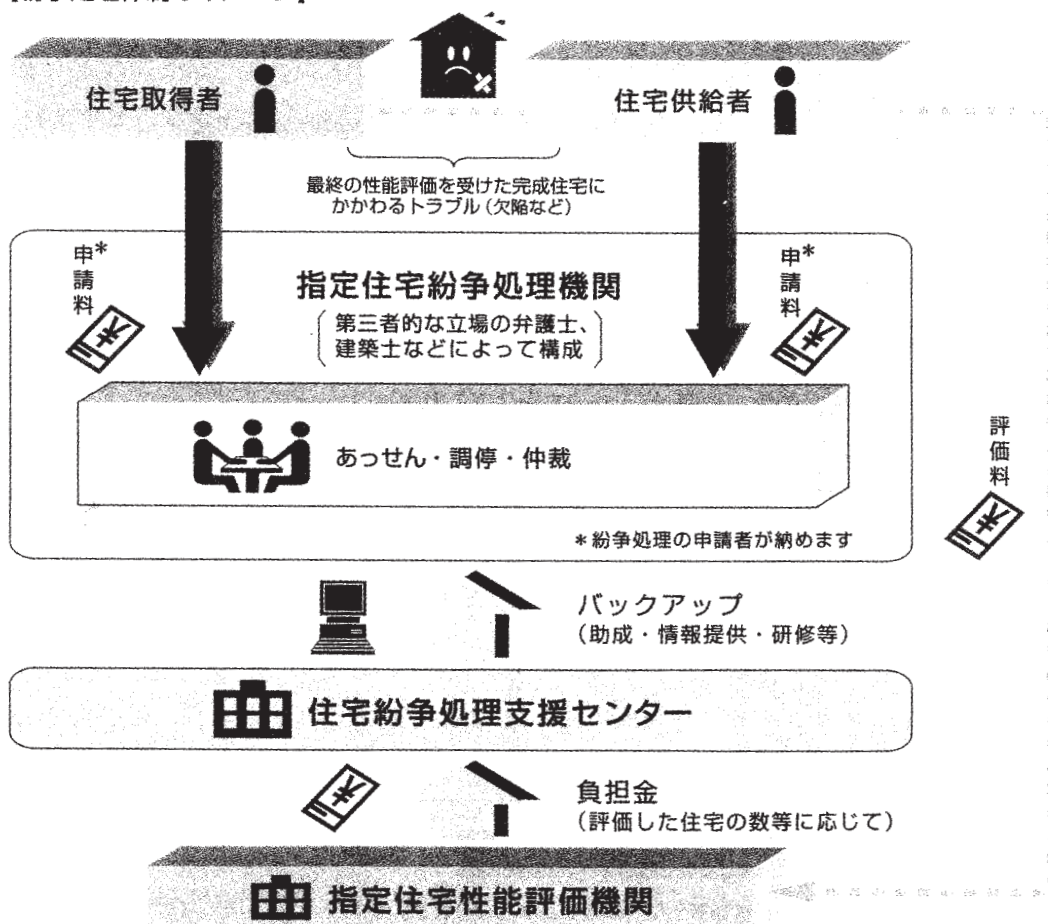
住宅取得者

住宅供給者

最終の性能評価を受けた完成住宅にかかわるトラブル（欠陥など）

申*請料

指定住宅紛争処理機関

（第三者的な立場の弁護士、建築士などによって構成）

申*請料

あっせん・調停・仲裁

＊紛争処理の申請者が納めます

評価料

バックアップ
（助成・情報提供・研修等）

住宅紛争処理支援センター

負担金
（評価した住宅の数等に応じて）

指定住宅性能評価機関